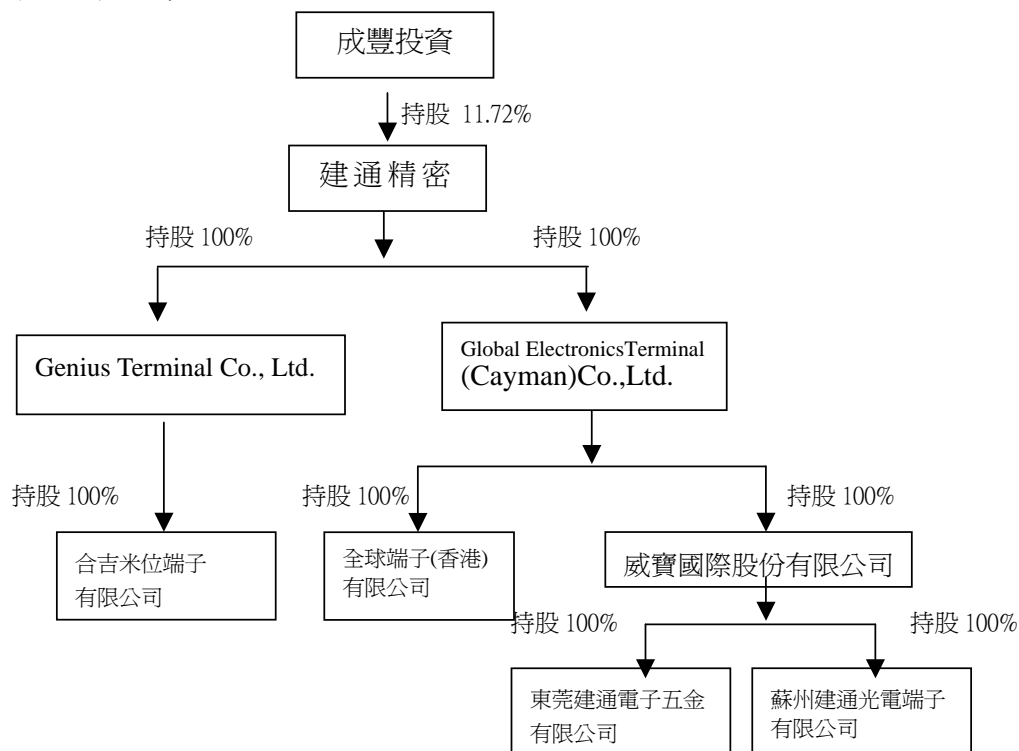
成豐投資

持股 11.72%

建通精密

持股 100%

持股 100%

Genius Terminal Co., Ltd.

Global ElectronicsTerminal (Cayman)Co.,Ltd.

持股 100%

持股 100%

持股 100%

合吉米位端子有限公司

全球端子(香港)有限公司

威寶國際股份有限公司

持股 100%

持股 100%

東莞建通電子五金有限公司

蘇州建通光電端子有限公司